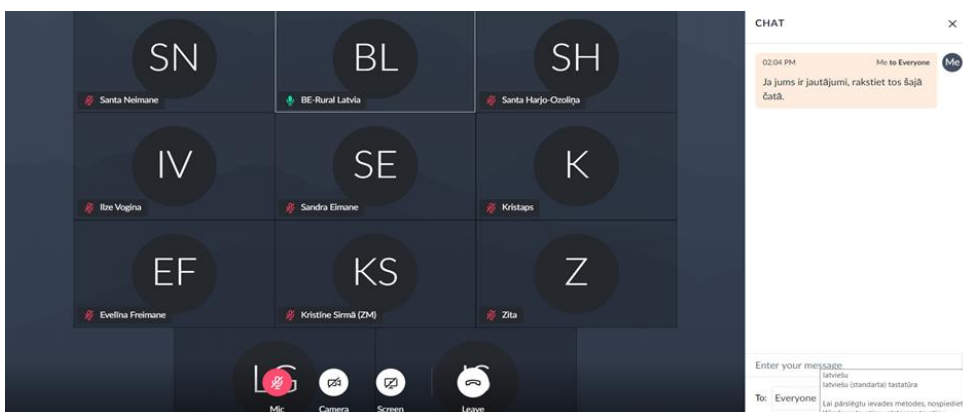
SN
Santa Neimane
BL
BE-Rural Latvia
SH
Santa Harjo-Ozoliņa
IV
Ilze Vogina
SE
Sandra Eimane
K
Kristaps
EF
Evelīna Freimane
KS
Kristīne Sirmā (ZM)
Z
Zita
LG
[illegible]
Mic
Camera
Screen
Leave

CHAT
×
02:04 PM
Me to Everyone
Me
Ja jums ir jautājumi, rakstiet tos šajā čatā.

Enter your message
latviešu
latviešu (standarta) tastatūra
Lai pārslēgtu ievades metodes, nospiediet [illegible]
To: Everyone